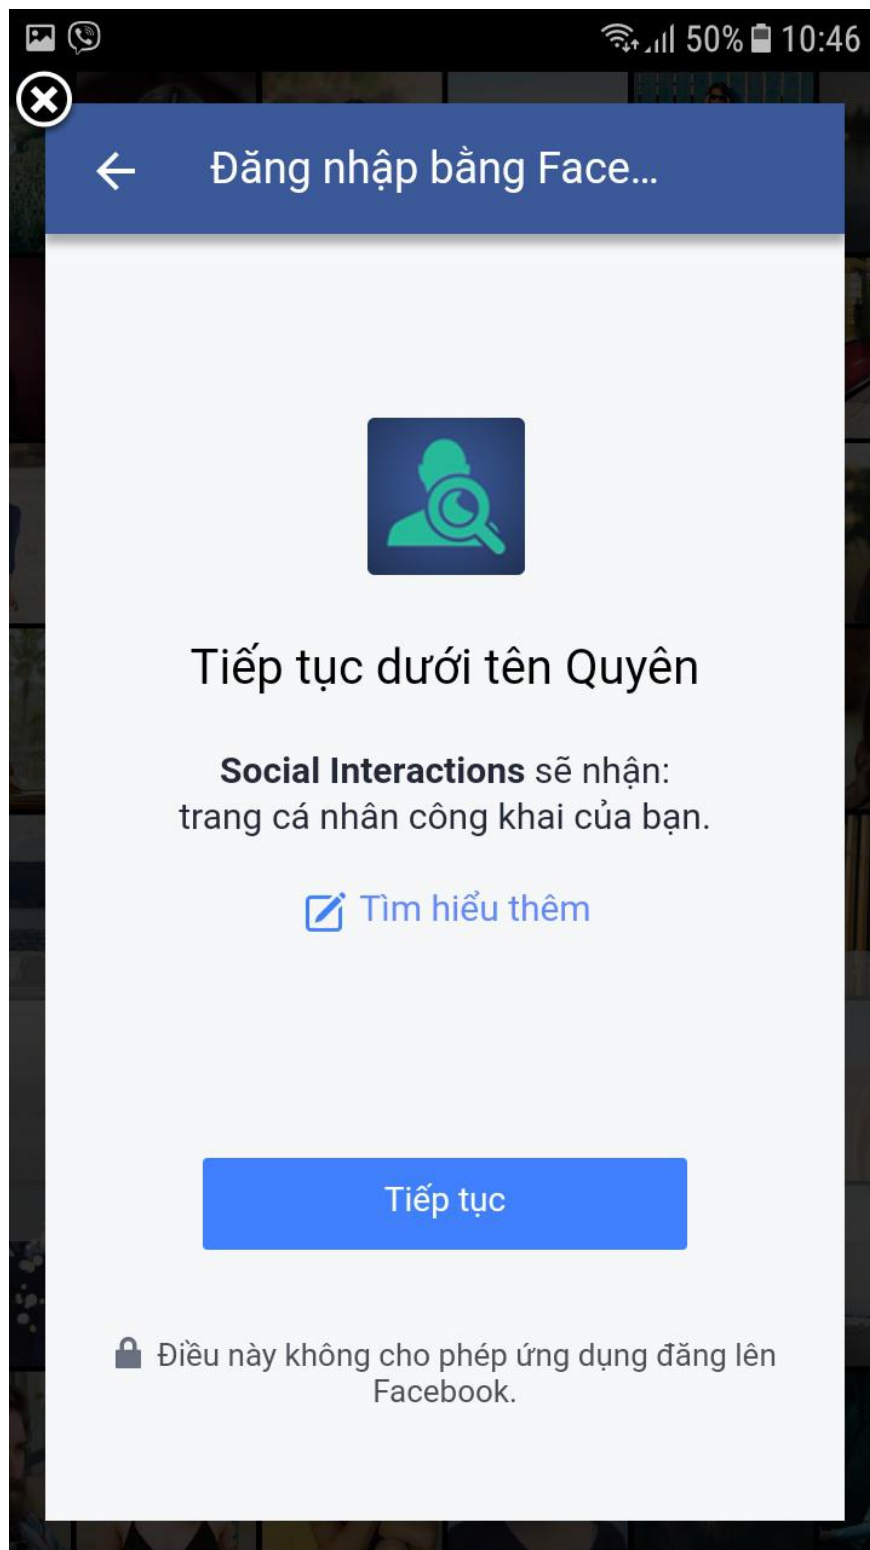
50% 10:46

Đăng nhập bằng Face...

Tiếp tục dưới tên Quyên

**Social Interactions** sẽ nhận: trang cá nhân công khai của bạn.

Tìm hiểu thêm

Tiếp tục

Điều này không cho phép ứng dụng đăng lên Facebook.